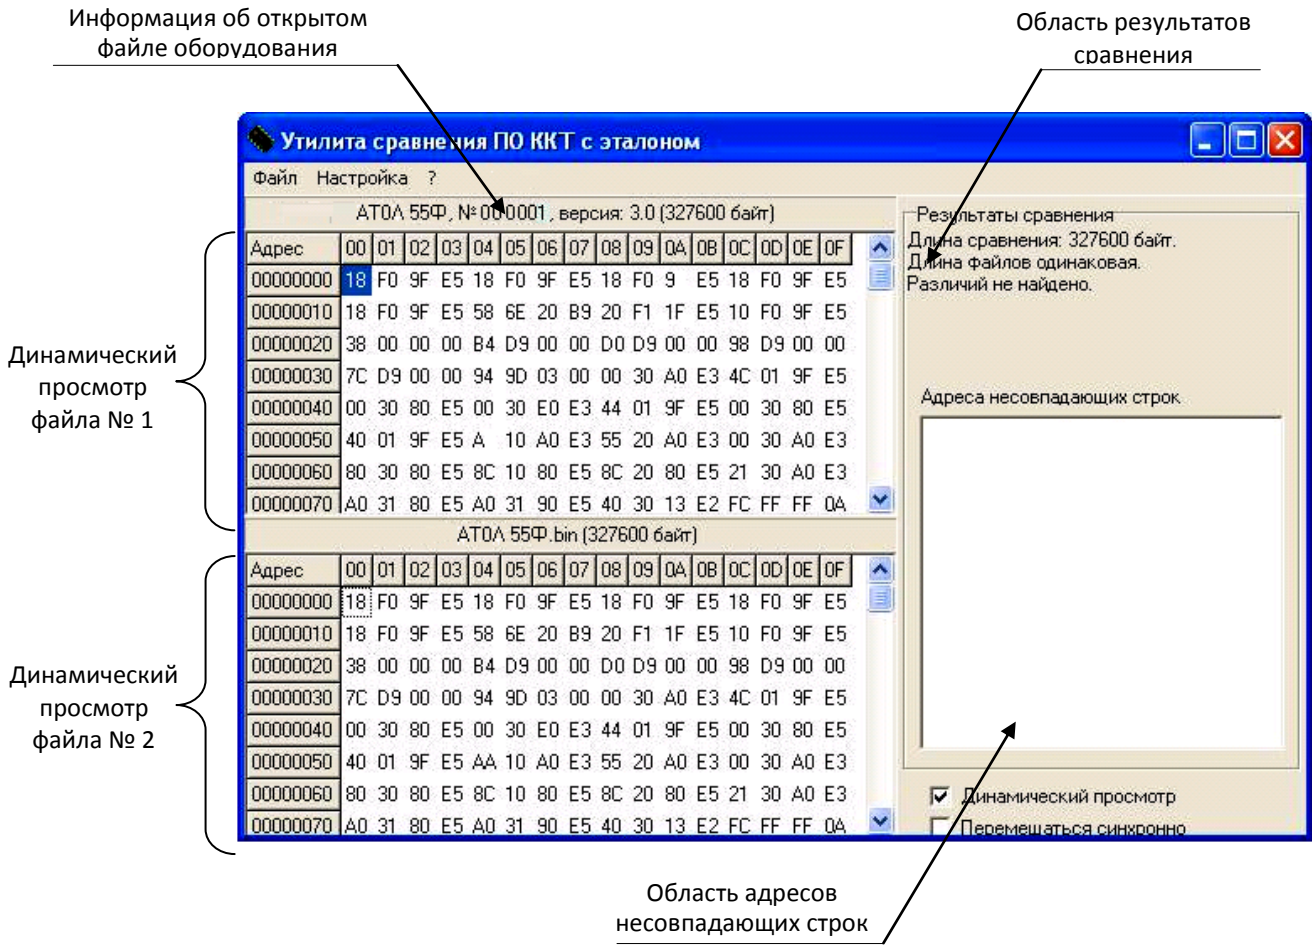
Информация об открытом файле оборудования

Область результатов сравнения

Утилита сравнения ПО ККТ с эталоном

Файл Настройка ?

АТОЛ 55Ф, № 000001, версия: 3.0 (327600 байт)

| Адрес | 00 | 01 | 02 | 03 | 04 | 05 | 06 | 07 | 08 | 09 | 0A | 0B | 0C | 0D | 0E | 0F |
|---|---|---|---|---|---|---|---|---|---|---|---|---|---|---|---|---|
| 00000000 | 18 | F0 | 9F | E5 | 18 | F0 | 9F | E5 | 18 | F0 | 9 | | E5 | 18 | F0 | 9F | E5 |
| 00000010 | 18 | F0 | 9F | E5 | 58 | 6E | 20 | B9 | 20 | F1 | 1F | E5 | 10 | F0 | 9F | E5 |
| 00000020 | 38 | 00 | 00 | 00 | B4 | D9 | 00 | 00 | D0 | D9 | 00 | 00 | 98 | D9 | 00 | 00 |
| 00000030 | 7C | D9 | 00 | 00 | 94 | 9D | 03 | 00 | 00 | 30 | A0 | E3 | 4C | 01 | 9F | E5 |
| 00000040 | 00 | 30 | 80 | E5 | 00 | 30 | E0 | E3 | 44 | 01 | 9F | E5 | 00 | 30 | 80 | E5 |
| 00000050 | 40 | 01 | 9F | E5 | A | 10 | A0 | E3 | 55 | 20 | A0 | E3 | 00 | 30 | A0 | E3 |
| 00000060 | 80 | 30 | 80 | E5 | 8C | 10 | 80 | E5 | 8C | 20 | 80 | E5 | 21 | 30 | A0 | E3 |
| 00000070 | A0 | 31 | 80 | E5 | A0 | 31 | 90 | E5 | 40 | 30 | 13 | E2 | FC | FF | FF | 0A |

АТОЛ 55Ф.bin (327600 байт)

| Адрес | 00 | 01 | 02 | 03 | 04 | 05 | 06 | 07 | 08 | 09 | 0A | 0B | 0C | 0D | 0E | 0F |
|---|---|---|---|---|---|---|---|---|---|---|---|---|---|---|---|---|
| 00000000 | 18 | F0 | 9F | E5 | 18 | F0 | 9F | E5 | 18 | F0 | 9F | E5 | 18 | F0 | 9F | E5 |
| 00000010 | 18 | F0 | 9F | E5 | 58 | 6E | 20 | B9 | 20 | F1 | 1F | E5 | 10 | F0 | 9F | E5 |
| 00000020 | 38 | 00 | 00 | 00 | B4 | D9 | 00 | 00 | D0 | D9 | 00 | 00 | 98 | D9 | 00 | 00 |
| 00000030 | 7C | D9 | 00 | 00 | 94 | 9D | 03 | 00 | 00 | 30 | A0 | E3 | 4C | 01 | 9F | E5 |
| 00000040 | 00 | 30 | 80 | E5 | 00 | 30 | E0 | E3 | 44 | 01 | 9F | E5 | 00 | 30 | 80 | E5 |
| 00000050 | 40 | 01 | 9F | E5 | AA | 10 | A0 | E3 | 55 | 20 | A0 | E3 | 00 | 30 | A0 | E3 |
| 00000060 | 80 | 30 | 80 | E5 | 8C | 10 | 80 | E5 | 8C | 20 | 80 | E5 | 21 | 30 | A0 | E3 |
| 00000070 | A0 | 31 | 80 | E5 | A0 | 31 | 90 | E5 | 40 | 30 | 13 | E2 | FC | FF | FF | 0A |

Результаты сравнения
Длина сравнения: 327600 байт.
Длина файлов одинаковая.
Различий не найдено.

Адреса несовпадающих строк

Динамический просмотр
Перемещаться синхронно

Динамический просмотр файла № 1

Динамический просмотр файла № 2

Область адресов несовпадающих строк